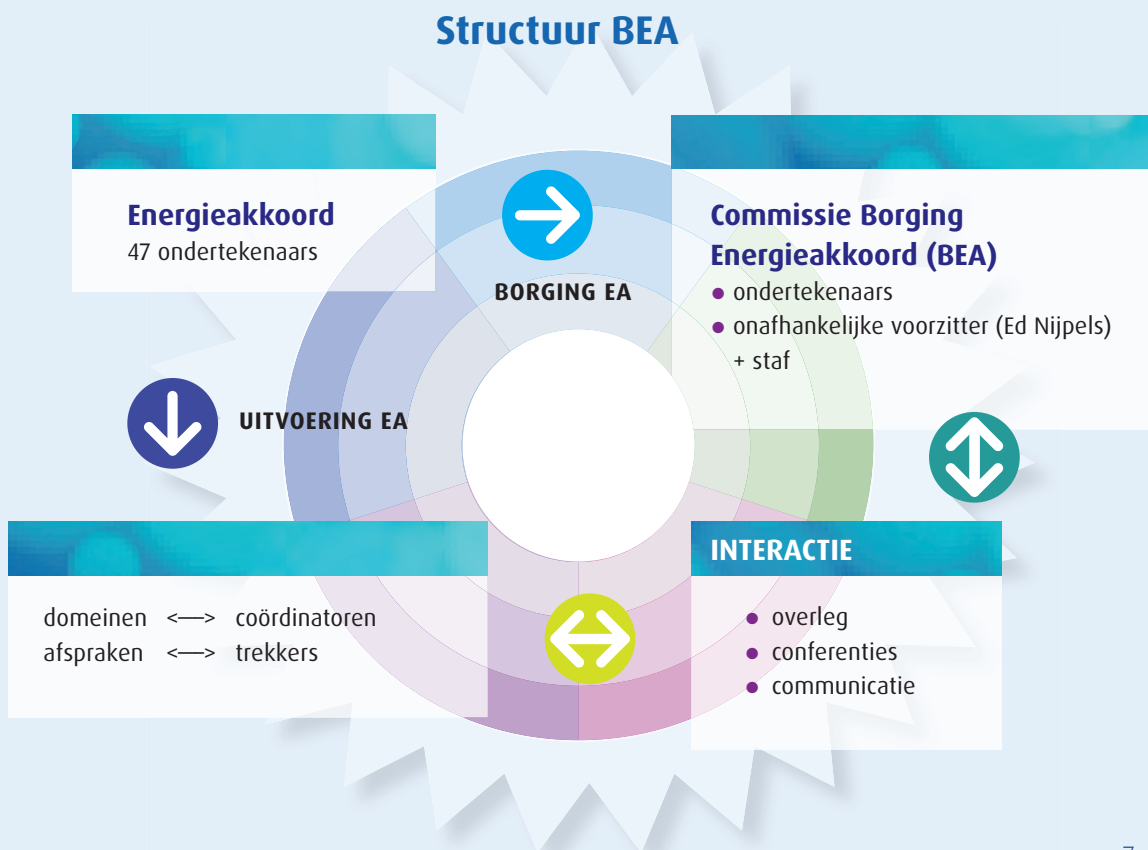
Structuur BEA

Energieakkoord
47 ondertekenaars

BORGING EA

Commissie Borging Energieakkoord (BEA)
• ondertekenaars
• onafhankelijke voorzitter (Ed Nijpels) + staf

UITVOERING EA

domeinen <—> coördinatoren
afspraken <—> trekkers

INTERACTIE
• overleg
• conferenties
• communicatie

7